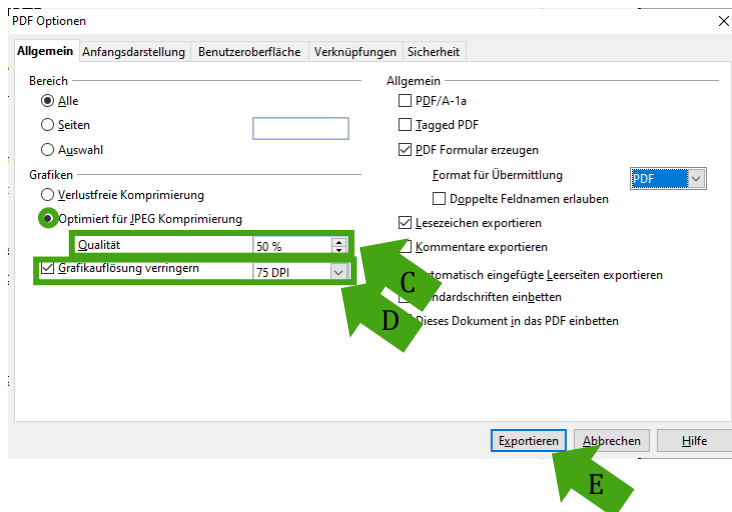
PDF Optionen

Allgemein | Anfangsdarstellung | Benutzeroberfläche | Verknüpfungen | Sicherheit

Bereich
Alle
Seiten
Auswahl

Grafiken
Verlustfreie Komprimierung
Optimiert für JPEG Komprimierung
Qualität 50 %
Grafikauflösung verringern 75 DPI

Allgemein
PDF/A-1a
Tagged PDF
PDF Formular erzeugen
Format für Übermittlung PDF
Doppelte Feldnamen erlauben
Lesezeichen exportieren
Kommentare exportieren
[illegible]tomatisch eingefügte Leerseiten exportieren
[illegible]ndardschriften einbetten
Dieses Dokument in das PDF einbetten

C
D
E

Exportieren Abbrechen Hilfe